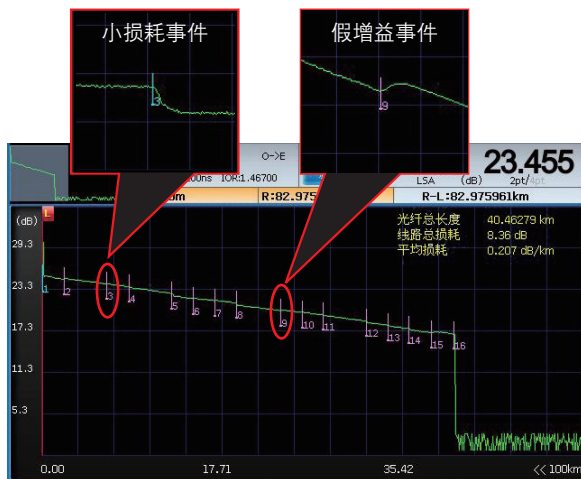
小损耗事件

3

假增益事件

9

O->E

0ns IOR:1.46700

LSA (dB)

23.455

2pt/4pt

m

R:82.975

R-L:82.975961km

(dB)

L

29.3

23.3

17.3

11.3

5.3

光纤总长度 40.46279 km
线路总损耗 8.36 dB
平均损耗 0.207 dB/km

1 2 3 4 5 6 7 8 9 10 11 12 13 14 15 16

0.00

17.71

35.42

<< 100km